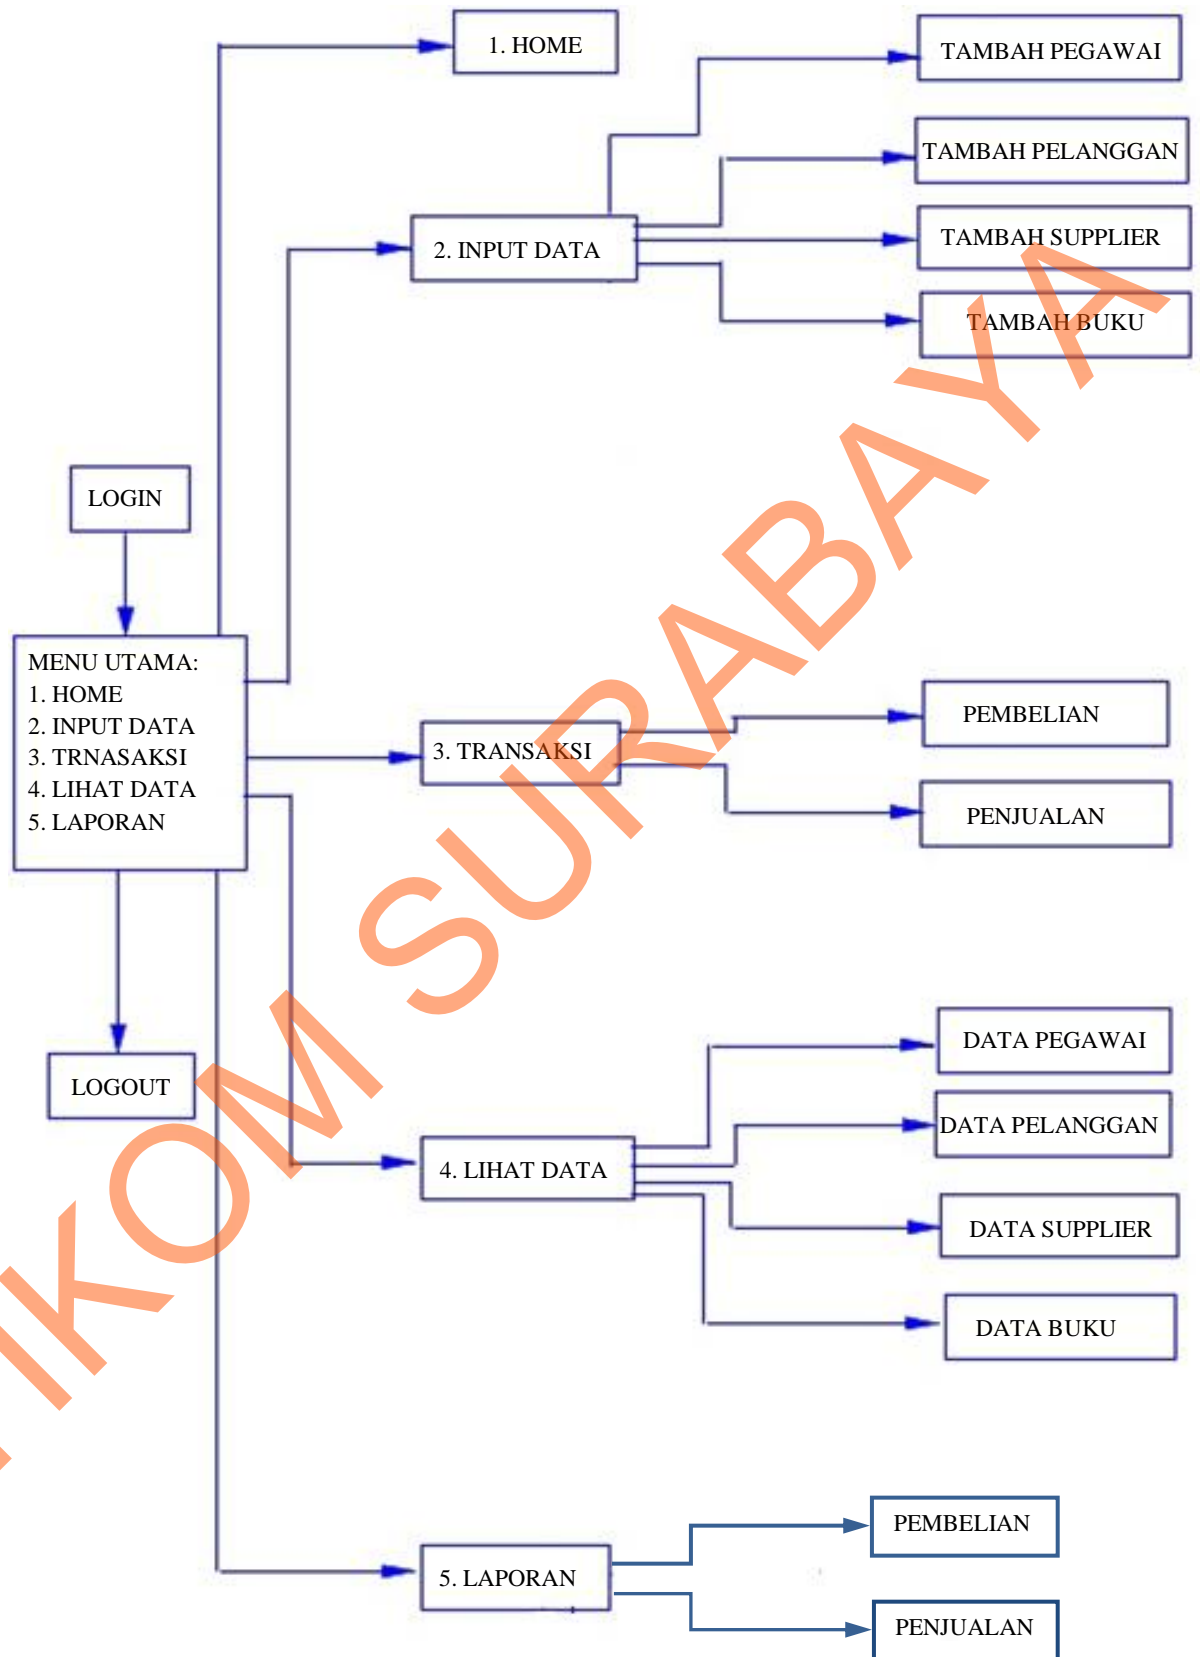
1. HOME

TAMBAH PEGAWAI

TAMBAH PELANGGAN

2. INPUT DATA

TAMBAH SUPPLIER

TAMBAH BUKU

LOGIN

MENU UTAMA:
1. HOME
2. INPUT DATA
3. TRNASAKSI
4. LIHAT DATA
5. LAPORAN

3. TRANSAKSI

PEMBELIAN

PENJUALAN

LOGOUT

DATA PEGAWAI

DATA PELANGGAN

4. LIHAT DATA

DATA SUPPLIER

DATA BUKU

5. LAPORAN

PEMBELIAN

PENJUALAN

IKOM SURABAYA